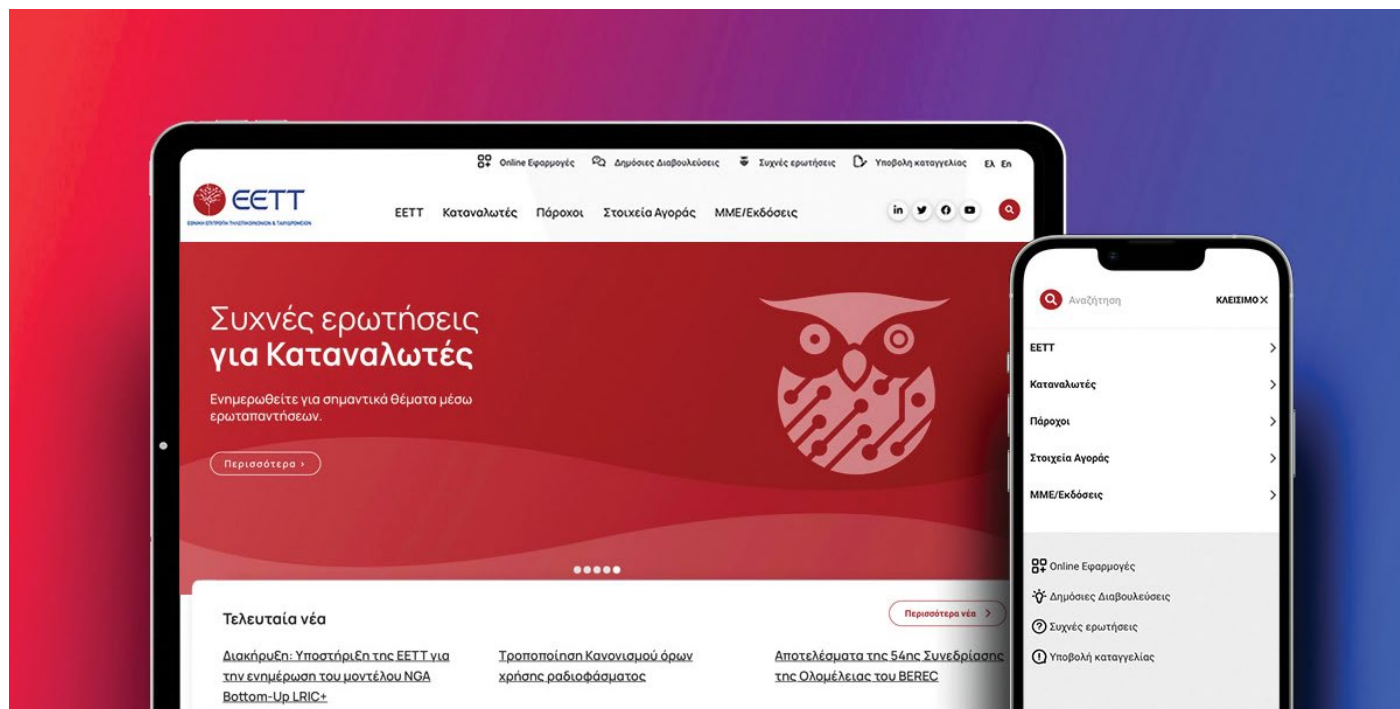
Online Εφαρμογές Δημόσιες Διαβουλεύσεις Συχνές ερωτήσεις Υποβολή καταγγελίας Ελ En

ΕΕΤΤ
ΕΘΝΙΚΗ ΕΠΙΤΡΟΠΗ ΤΗΛΕΠΙΚΟΙΝΩΝΙΩΝ & ΤΑΧΥΔΡΟΜΕΙΩΝ

ΕΕΤΤ Καταναλωτές Πάροχοι Στοιχεία Αγοράς ΜΜΕ/Εκδόσεις

Συχνές ερωτήσεις
για Καταναλωτές

Ενημερωθείτε για σημαντικά θέματα μέσω ερωταπαντήσεων.

Περισσότερα ›

Τελευταία νέα

Περισσότερα νέα ›

Διακήρυξη: Υποστήριξη της ΕΕΤΤ για την ενημέρωση του μοντέλου NGA Bottom-Up LRIC+

Τροποποίηση Κανονισμού όρων χρήσης ραδιοφάσματος

Αποτελέσματα της 54ης Συνεδρίασης της Ολομέλειας του BEREC

Αναζήτηση ΚΛΕΙΣΙΜΟ ✕

ΕΕΤΤ ›
Καταναλωτές ›
Πάροχοι ›
Στοιχεία Αγοράς ›
ΜΜΕ/Εκδόσεις ›

Online Εφαρμογές
Δημόσιες Διαβουλεύσεις
Συχνές ερωτήσεις
Υποβολή καταγγελίας